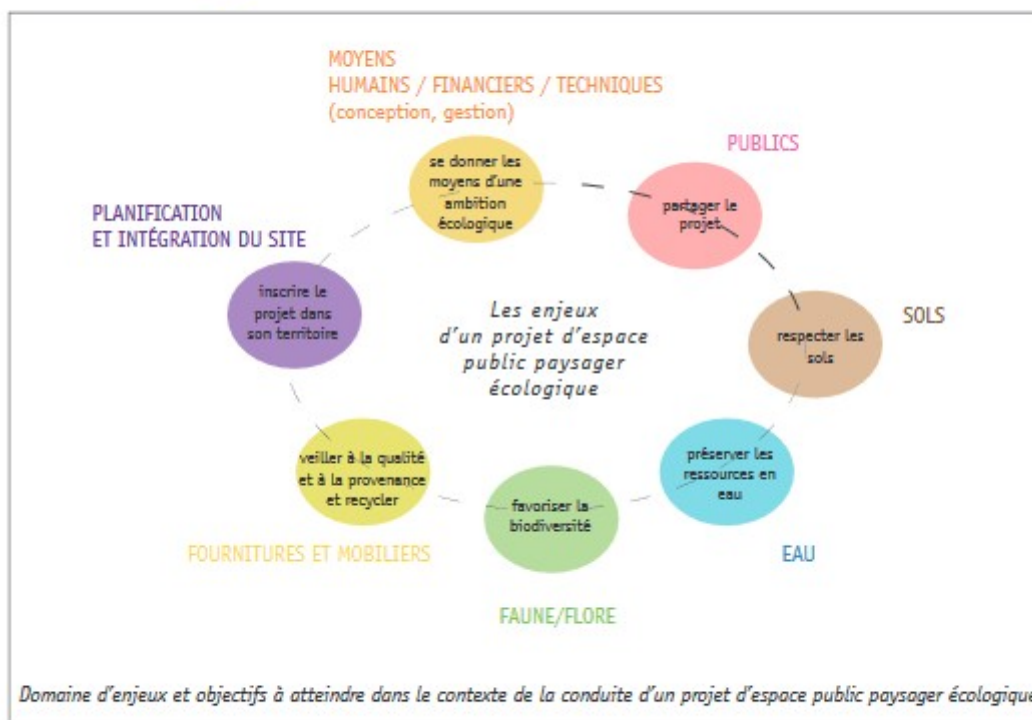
MOYENS
HUMAINS / FINANCIERS / TECHNIQUES
(conception, gestion)

se donner les moyens d'une ambition écologique

PUBLICS

partager le projet

PLANIFICATION
ET INTÉGRATION DU SITE

inscrire le projet dans son territoire

Les enjeux
d'un projet d'espace
public paysager
écologique

SOLS

respecter les sols

préserver les ressources en eau

EAU

favoriser la biodiversité

FAUNE/FLORE

veiller à la qualité et à la provenance et recycler

FOURNITURES ET MOBILIERS

Domaine d'enjeux et objectifs à atteindre dans le contexte de la conduite d'un projet d'espace public paysager écologique